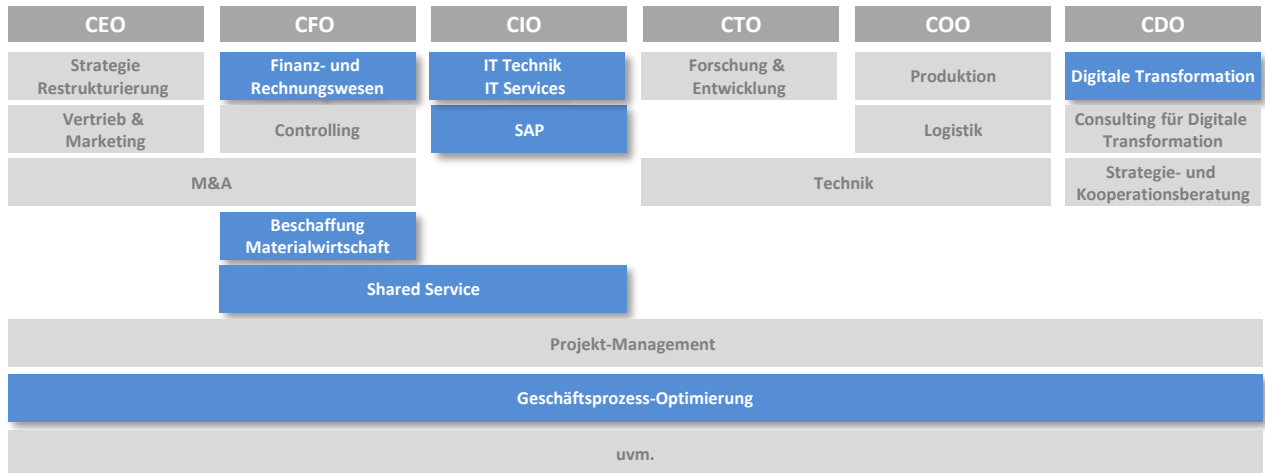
CEO

CFO

CIO

CTO

COO

CDO

Strategie Restrukturierung

Finanz- und Rechnungswesen

IT Technik
IT Services

Forschung & Entwicklung

Produktion

Digitale Transformation

Vertrieb & Marketing

Controlling

SAP

Logistik

Consulting für Digitale Transformation

M&A

Technik

Strategie- und Kooperationsberatung

Beschaffung Materialwirtschaft

Shared Service

Projekt-Management

Geschäftsprozess-Optimierung

uvm.